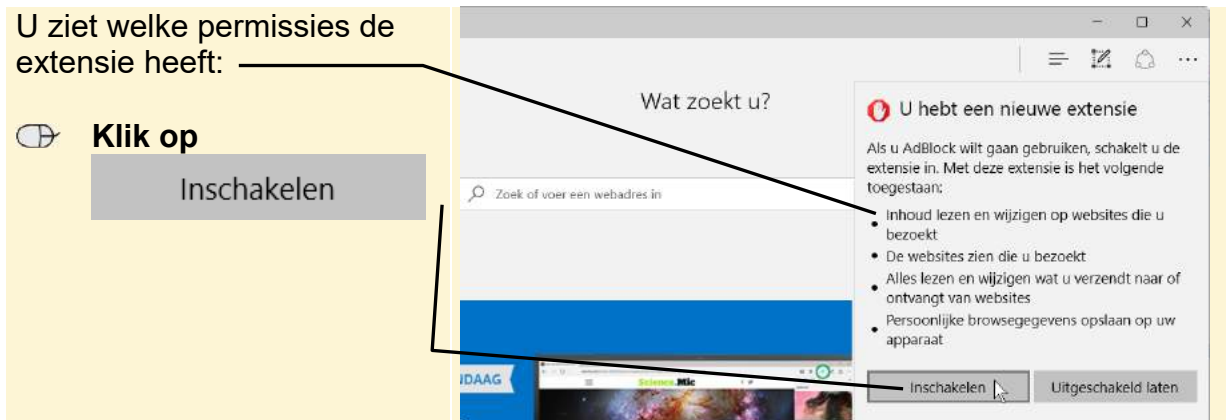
U ziet welke permissies de extensie heeft:

Klik op

Inschakelen

Wat zoekt u?

Zoek of voer een webadres in

U hebt een nieuwe extensie

Als u AdBlock wilt gaan gebruiken, schakelt u de extensie in. Met deze extensie is het volgende toegestaan:

- Inhoud lezen en wijzigen op websites die u bezoekt
- De websites zien die u bezoekt
- Alles lezen en wijzigen wat u verzendt naar of ontvangt van websites
- Persoonlijke browsegegevens opslaan op uw apparaat

Inschakelen
Uitgeschakeld laten

DAAG

Science.Mic